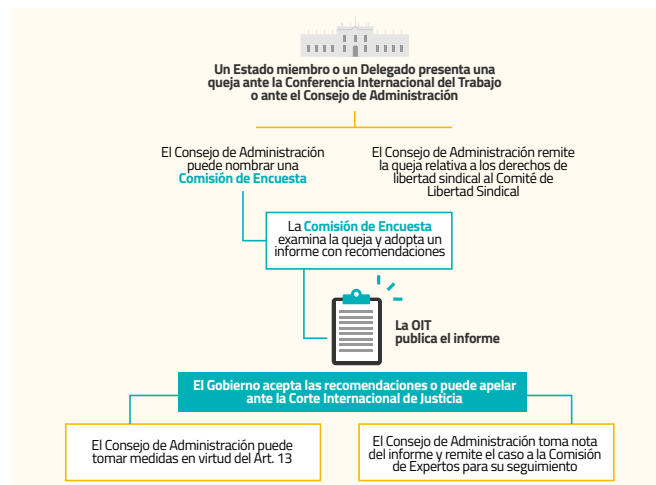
Un Estado miembro o un Delegado presenta una queja ante la Conferencia Internacional del Trabajo o ante el Consejo de Administración

El Consejo de Administración puede nombrar una Comisión de Encuesta

El Consejo de Administración remite la queja relativa a los derechos de libertad sindical al Comité de Libertad Sindical

La Comisión de Encuesta examina la queja y adopta un informe con recomendaciones

La OIT publica el informe

El Gobierno acepta las recomendaciones o puede apelar ante la Corte Internacional de Justicia

El Consejo de Administración puede tomar medidas en virtud del Art. 13

El Consejo de Administración toma nota del informe y remite el caso a la Comisión de Expertos para su seguimiento